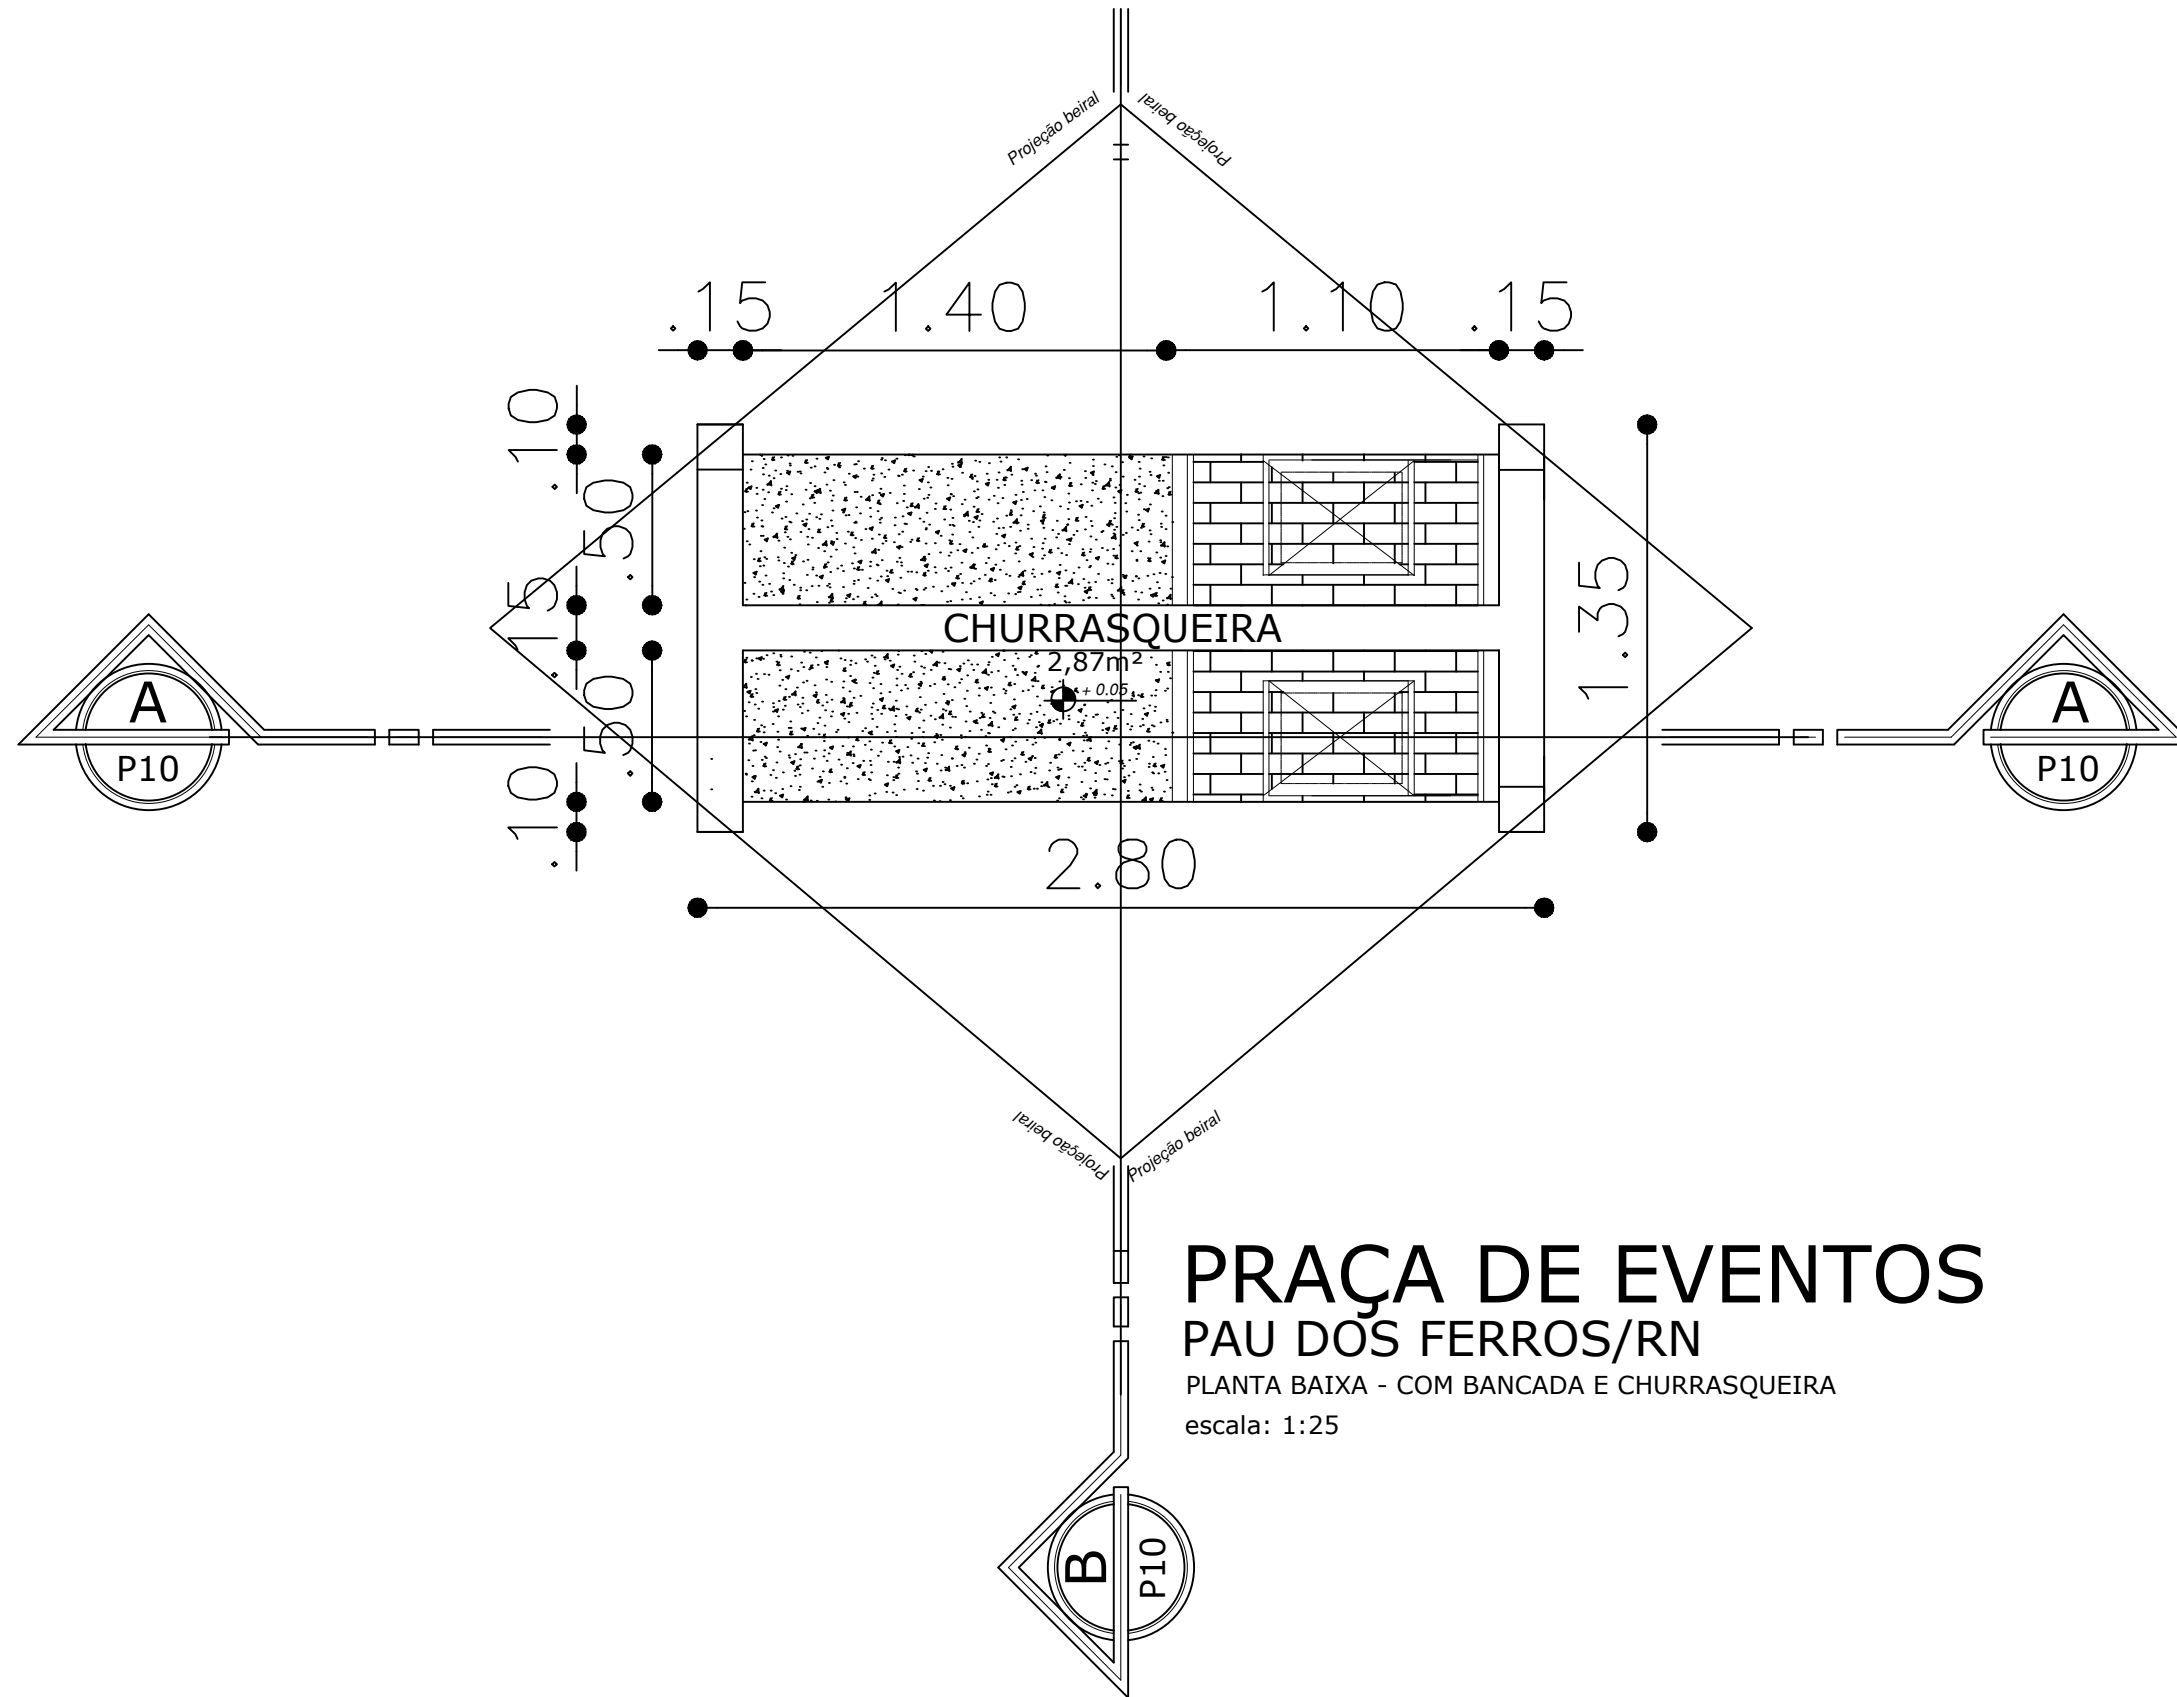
Projeção beiral
Projeção beiral

.15 1.40 1.10 .15

.10
.50
.15
.50
.10

1.35

CHURRASQUEIRA
2,87m²
+ 0.05

A
P10

A
P10

2.80

Projeção beiral
Projeção beiral

PRAÇA DE EVENTOS
PAU DOS FERROS/RN
PLANTA BAIXA - COM BANCADA E CHURRASQUEIRA
escala: 1:25

B
P10